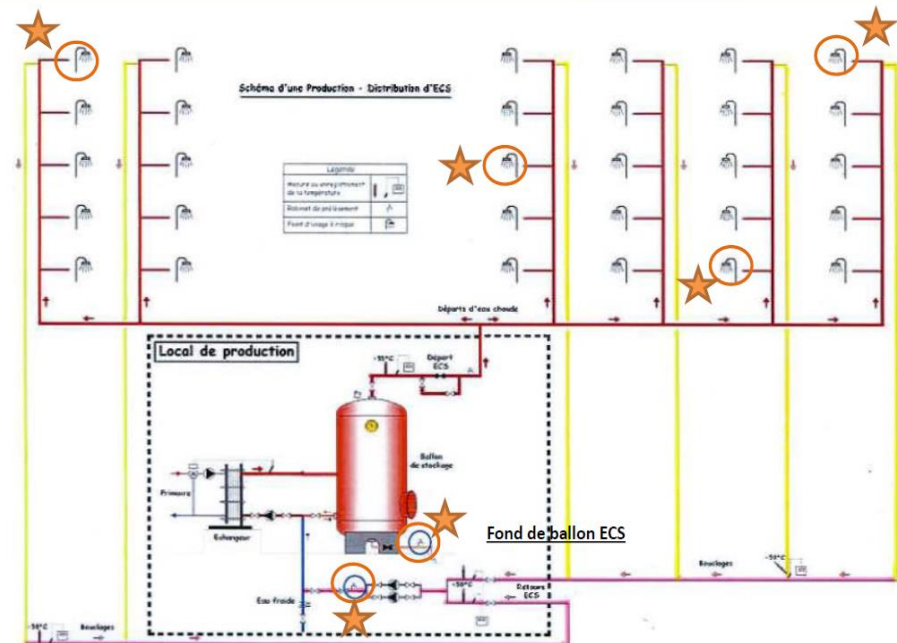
Schéma d'une Production - Distribution d'ECS

Légende

Mesure ou enregistrement de la température

Robinet de prélèvement

Point d'usage à risque

Départs d'eau chaude

Local de production

~55°C

Départ ECS

Ballon de stockage

Primaire

Echangeur

Eau froide

Fond de ballon ECS

Bouclages

~50°C

~50°C

Retours ECS

~50°C

Bouclages